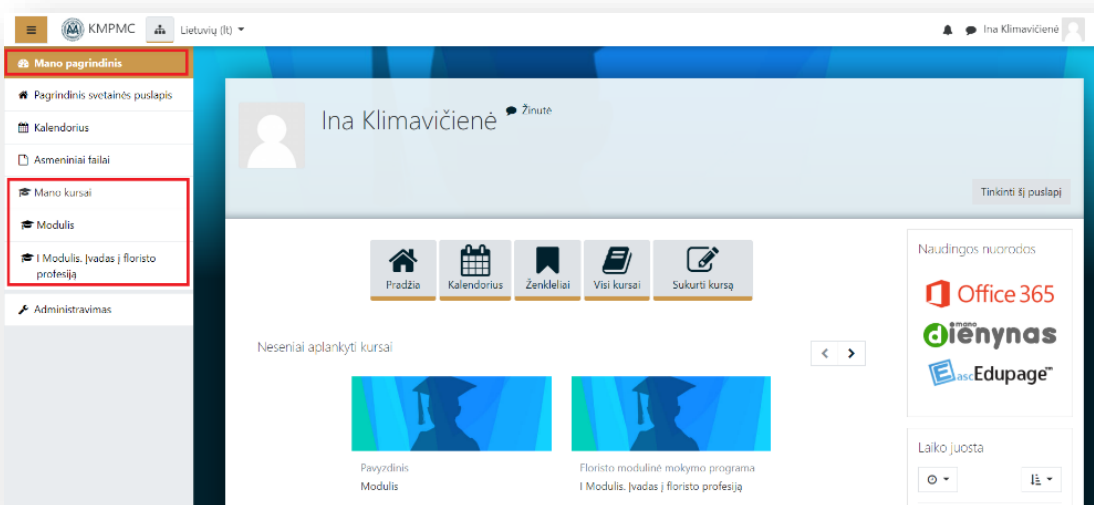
KMPMC
Lietuvių (lt)
Ina Klimavičienė

Mano pagrindinis
Pagrindinis svetainės puslapis
Kalendorius
Asmeniniai failai
Mano kursai
Modulis
I Modulis. Įvadas į floristo profesiją
Administravimas

Ina Klimavičienė
Žinutė
Tinkinti šį puslapį

Pradžia
Kalendorius
Ženkleliai
Visi kursai
Sukurti kursą

Neseniai aplankyti kursai

Pavyzdinis
Modulis

Floristo modulinė mokymo programa
I Modulis. Įvadas į floristo profesiją

Naudingos nuorodos
Office 365
mano dienynas
asc Edupage

Laiko juosta